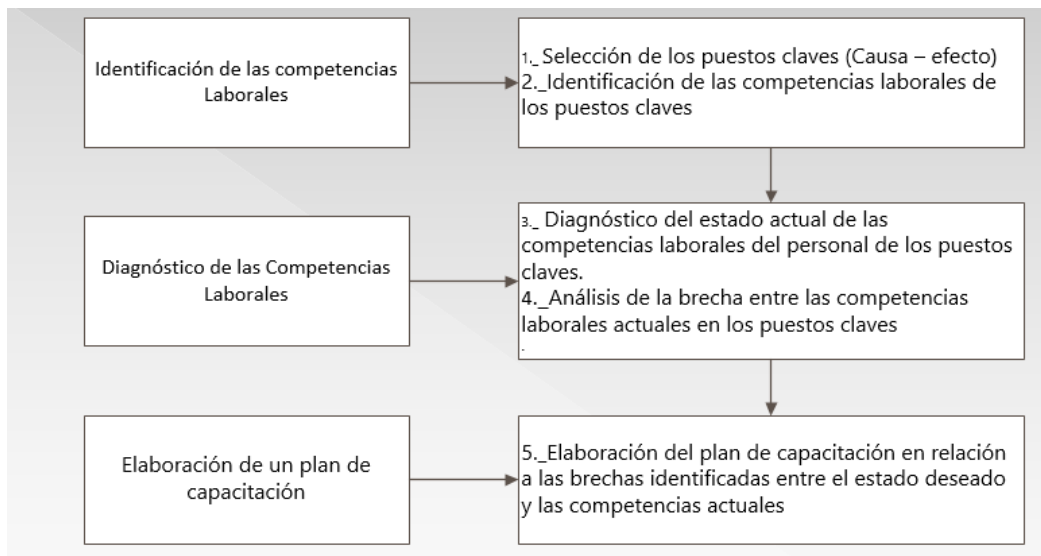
Identificación de las competencias Laborales

1._ Selección de los puestos claves (Causa – efecto)
2._Identificación de las competencias laborales de los puestos claves

Diagnóstico de las Competencias Laborales

3._ Diagnóstico del estado actual de las competencias laborales del personal de los puestos claves.
4._Análisis de la brecha entre las competencias laborales actuales en los puestos claves
.

Elaboración de un plan de capacitación

5._Elaboración del plan de capacitación en relación a las brechas identificadas entre el estado deseado y las competencias actuales